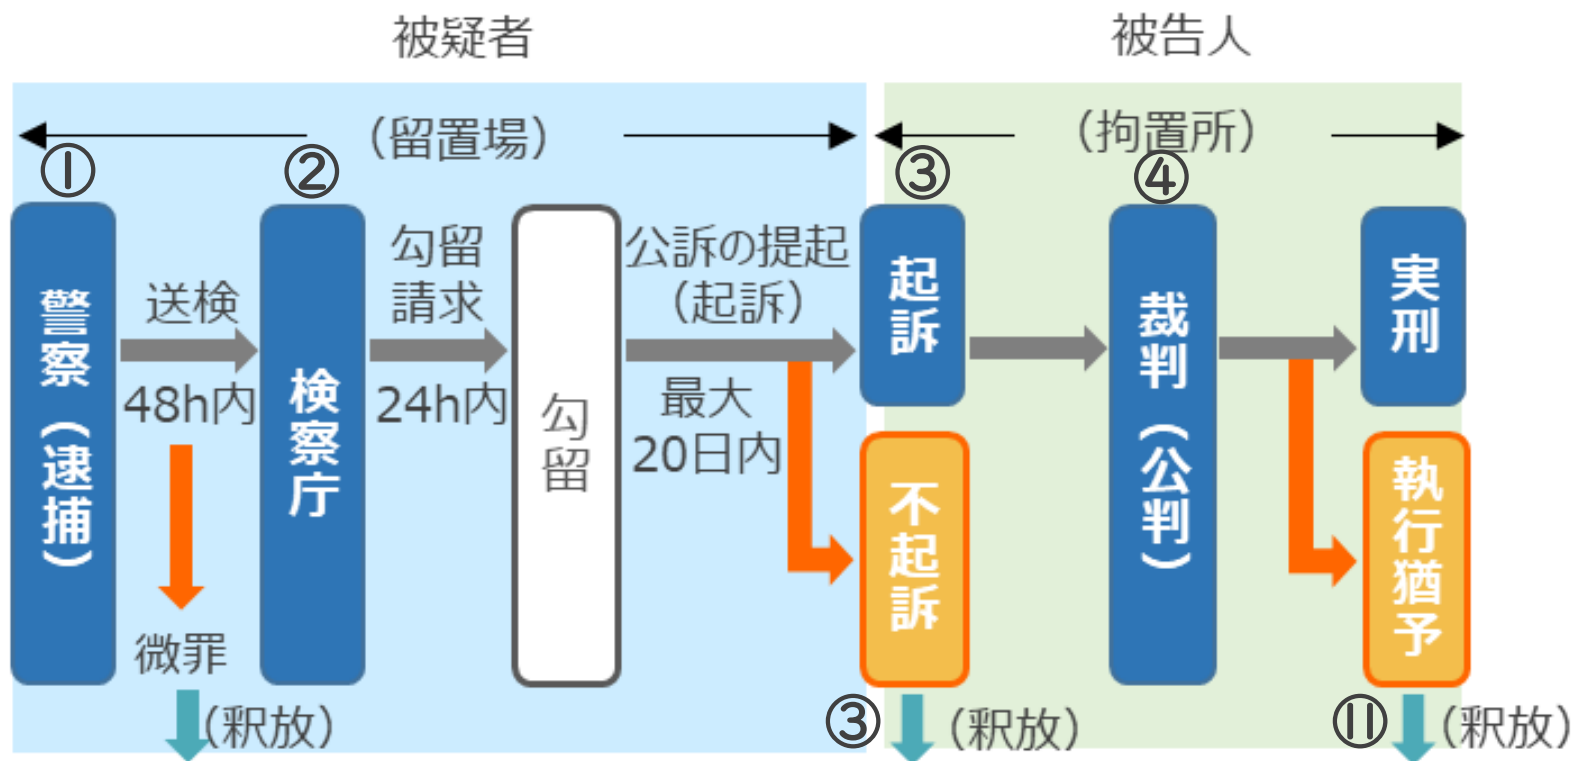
被疑者

被告人

(留置場)

(拘置所)

①

②

③

④

警察(逮捕)

送検

48h内

微罪

(釈放)

検察庁

勾留請求

24h内

勾留

公訴の提起(起訴)

最大20日内

起訴

不起訴

③

(釈放)

裁判(公判)

実刑

執行猶予

⑪

(釈放)